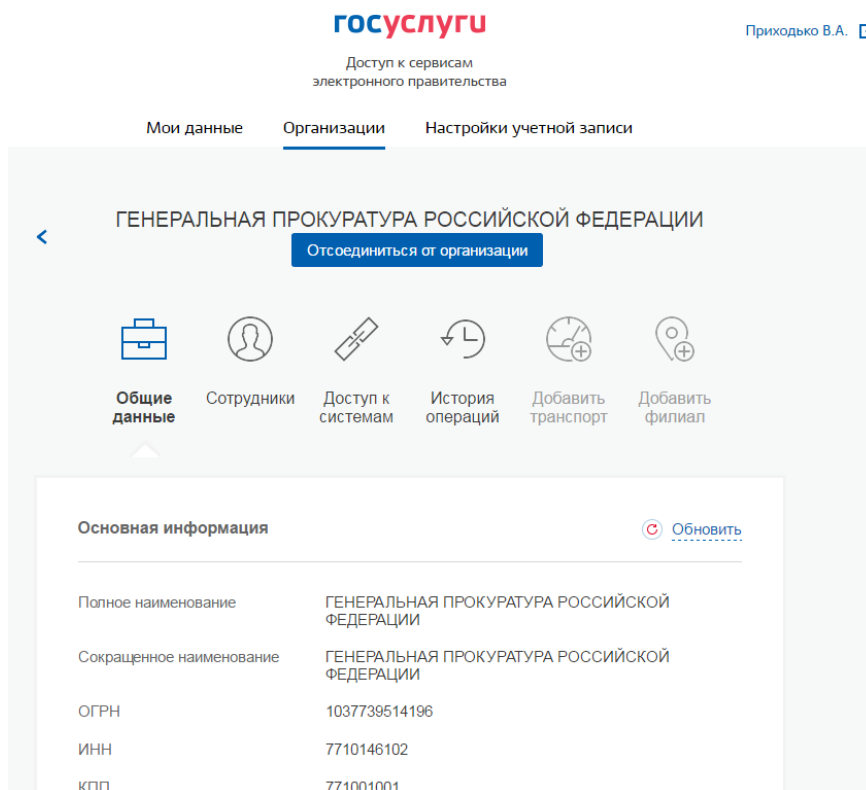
госуслуги

Доступ к сервисам электронного правительства

Приходько В.А.

Мои данные   Организации   Настройки учетной записи

ГЕНЕРАЛЬНАЯ ПРОКУРАТУРА РОССИЙСКОЙ ФЕДЕРАЦИИ

Отсоединиться от организации

Общие данные   Сотрудники   Доступ к системам   История операций   Добавить транспорт   Добавить филиал

Основная информация   Обновить

| | |
|---|---|
| Полное наименование | ГЕНЕРАЛЬНАЯ ПРОКУРАТУРА РОССИЙСКОЙ ФЕДЕРАЦИИ |
| Сокращенное наименование | ГЕНЕРАЛЬНАЯ ПРОКУРАТУРА РОССИЙСКОЙ ФЕДЕРАЦИИ |
| ОГРН | 1037739514196 |
| ИНН | 7710146102 |
| КПП | 771001001 |